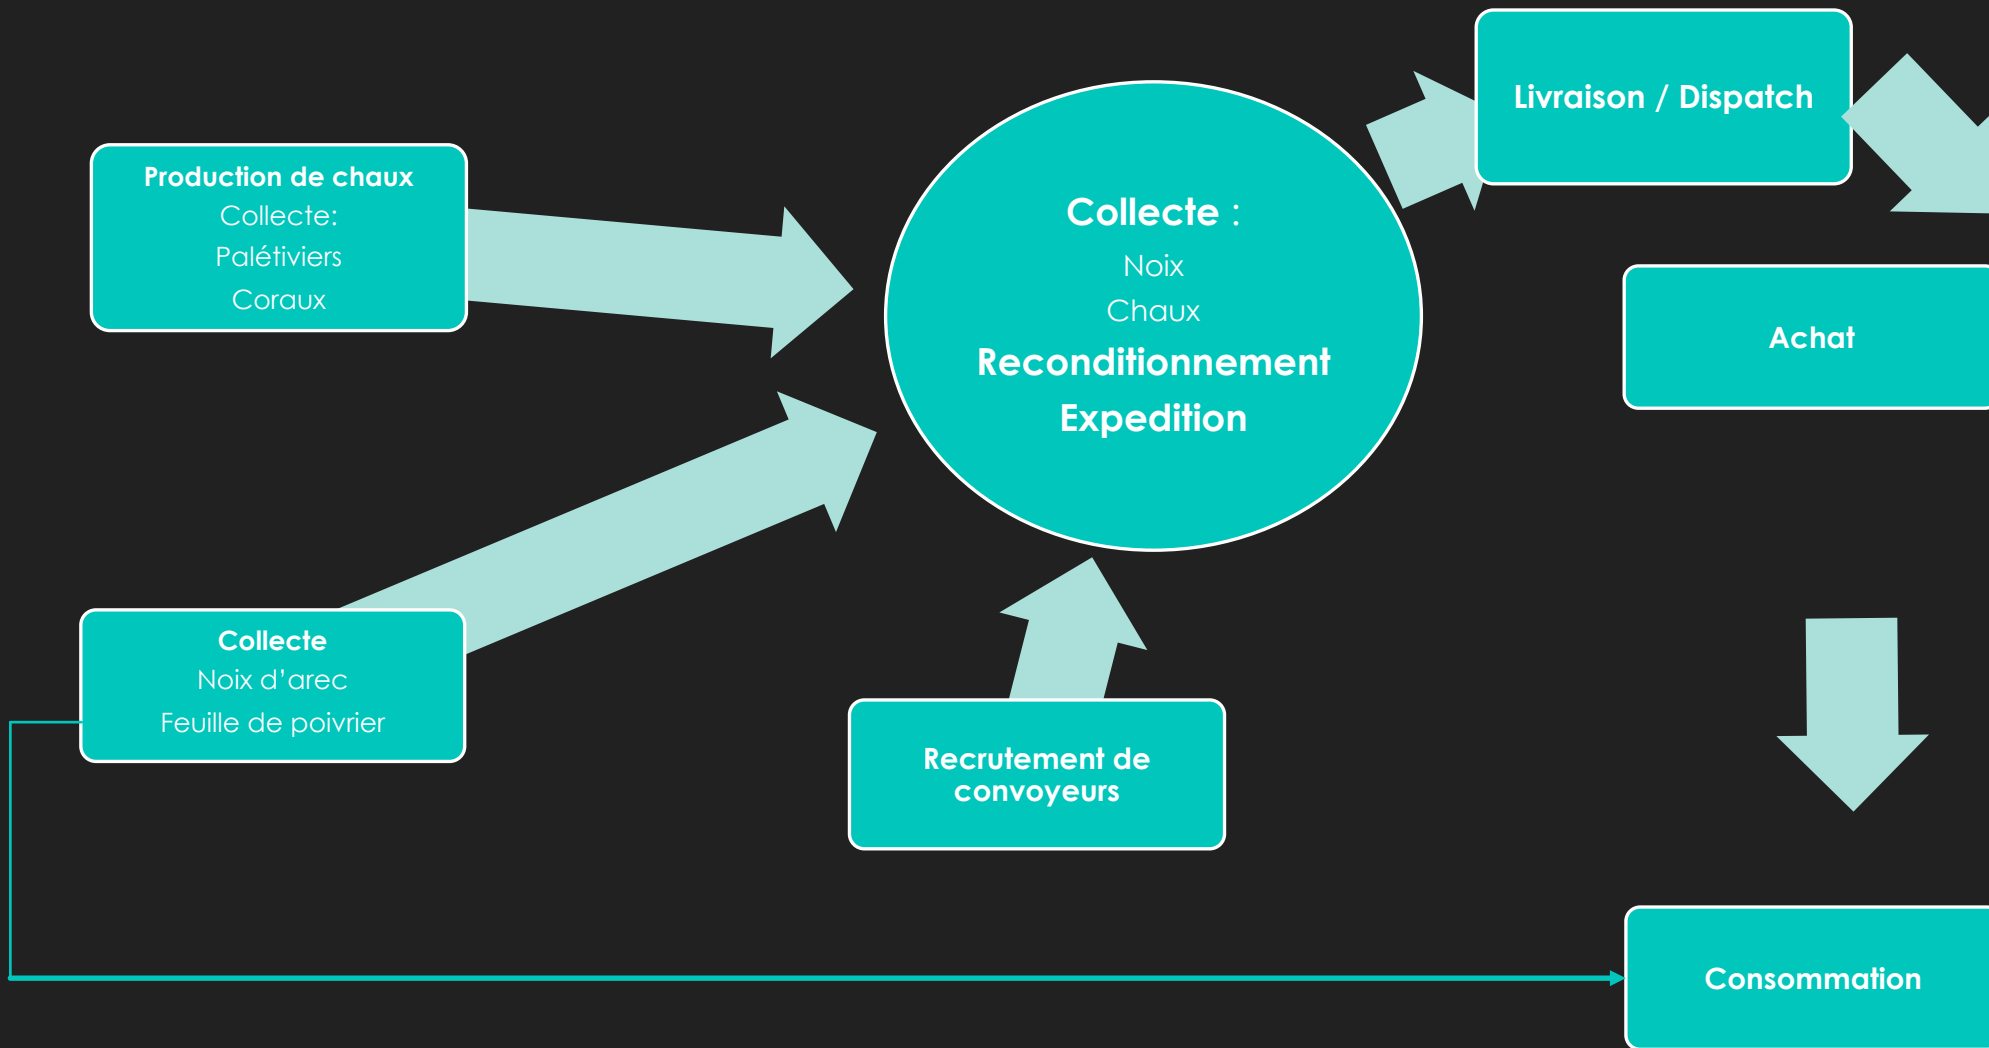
Production de chaux
Collecte:
Palétiviers
Coraux

Collecte
Noix d’arec
Feuille de poivrier

Collecte :
Noix
Chaux
Reconditionnement
Expedition

Recrutement de convoyeurs

Livraison / Dispatch

Achat

Consommation